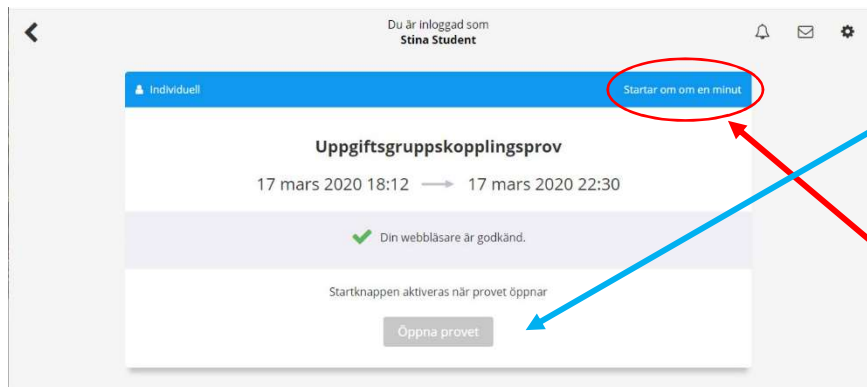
Du är inloggad som
Stina Student

Individuell

Startar om om en minut

Uppgiftsgruppskopplingsprov

17 mars 2020 18:12 → 17 mars 2020 22:30

Din webbläsare är godkänd.

Startknappen aktiveras när provet öppnar

Öppna provet